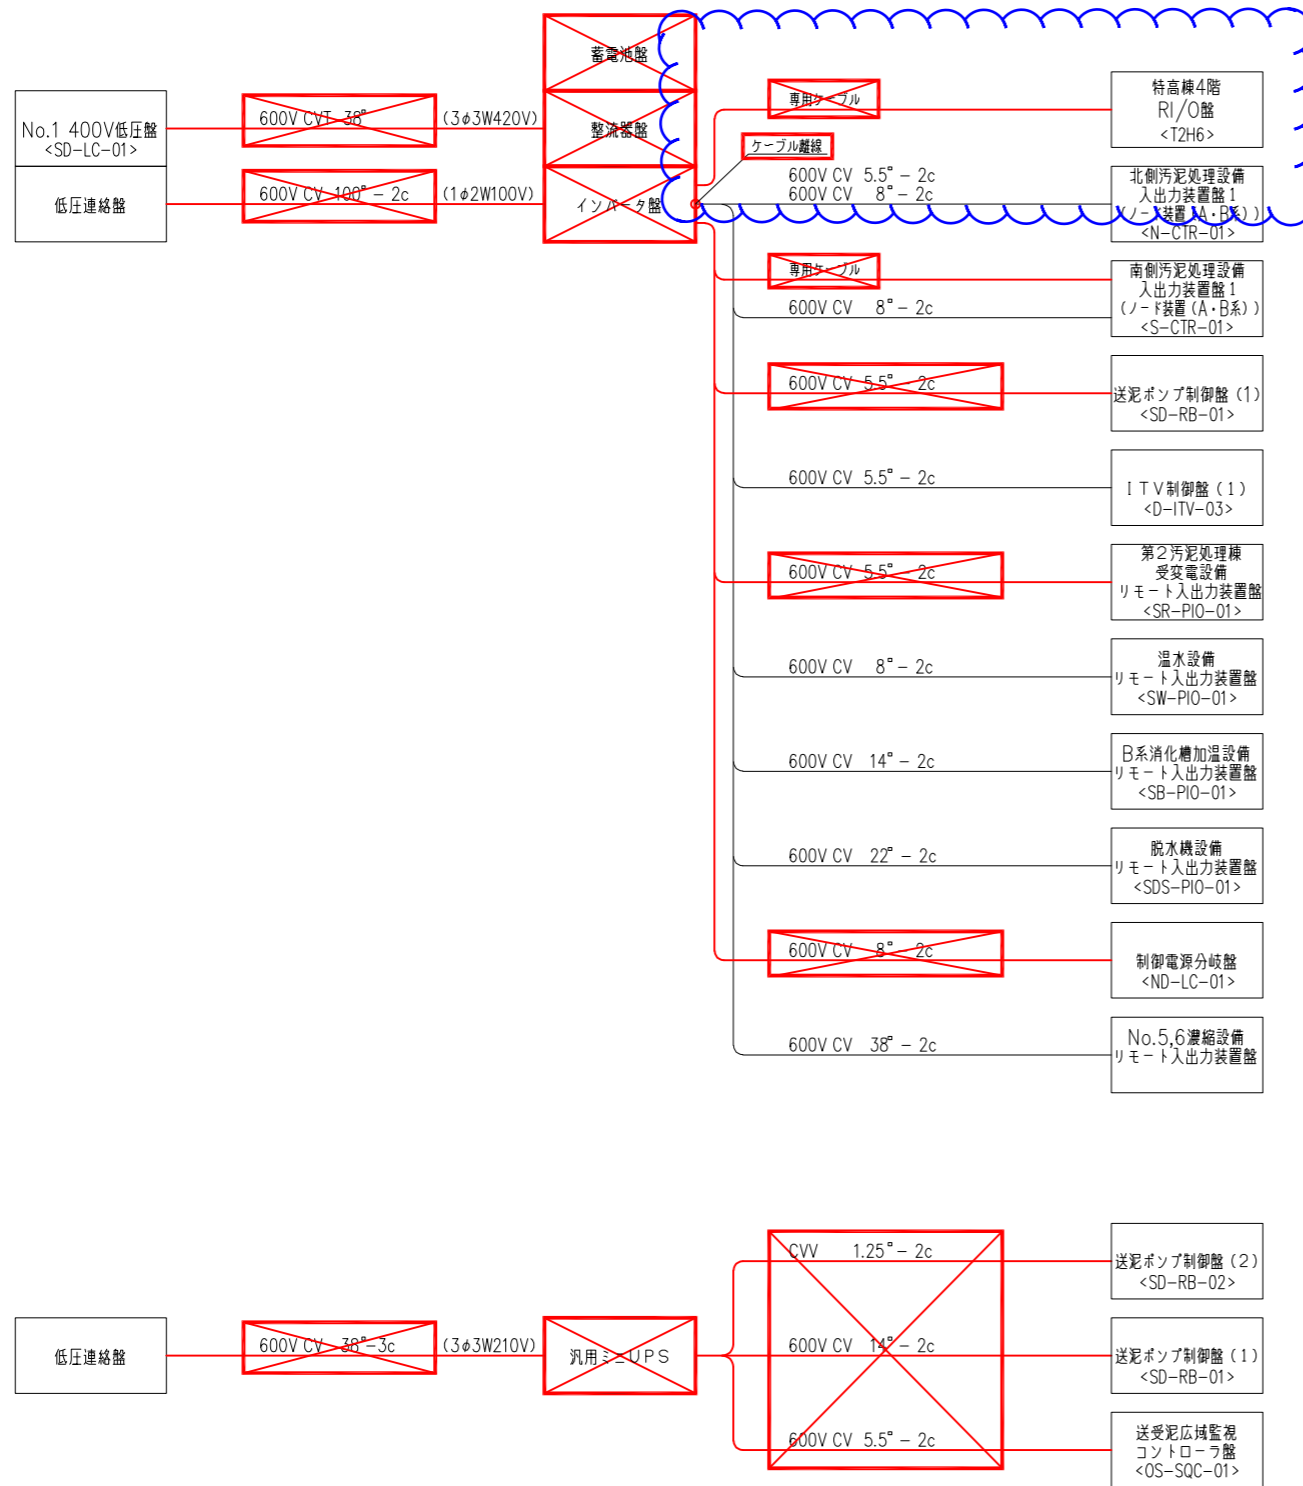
No.1 400V低圧盤
<SD-LC-01>

低圧連絡盤

600V CVT 38°

600V CV 100° − 2c

(3φ3W420V)

(1φ2W100V)

蓄電池盤

整流器盤

インバータ盤

専用ケーブル

ケーブル離線

特高棟4階
RI/O盤
<T2H6>

600V CV 5.5° − 2c
600V CV 8° − 2c

北側汚泥処理設備
入出力装置盤1
(ノード装置(A・B系))
<N-CTR-01>

専用ケーブル

600V CV 8° − 2c

南側汚泥処理設備
入出力装置盤1
(ノード装置(A・B系))
<S-CTR-01>

600V CV 5.5° − 2c

送泥ポンプ制御盤(1)
<SD-RB-01>

600V CV 5.5° − 2c

ITV制御盤(1)
<D-ITV-03>

600V CV 5.5° − 2c

第2汚泥処理棟
受変電設備
リモート入出力装置盤
<SR-PIO-01>

600V CV 8° − 2c

温水設備
リモート入出力装置盤
<SW-PIO-01>

600V CV 14° − 2c

B系消化槽加温設備
リモート入出力装置盤
<SB-PIO-01>

600V CV 22° − 2c

脱水機設備
リモート入出力装置盤
<SDS-PIO-01>

600V CV 8° − 2c

制御電源分岐盤
<ND-LC-01>

600V CV 38° − 2c

No.5,6濃縮設備
リモート入出力装置盤

低圧連絡盤

600V CV 38° −3c

(3φ3W210V)

汎用ミニUPS

CVV 1.25° − 2c

送泥ポンプ制御盤(2)
<SD-RB-02>

600V CV 14° − 2c

送泥ポンプ制御盤(1)
<SD-RB-01>

600V CV 5.5° − 2c

送受泥広域監視
コントローラ盤
<OS-SQC-01>